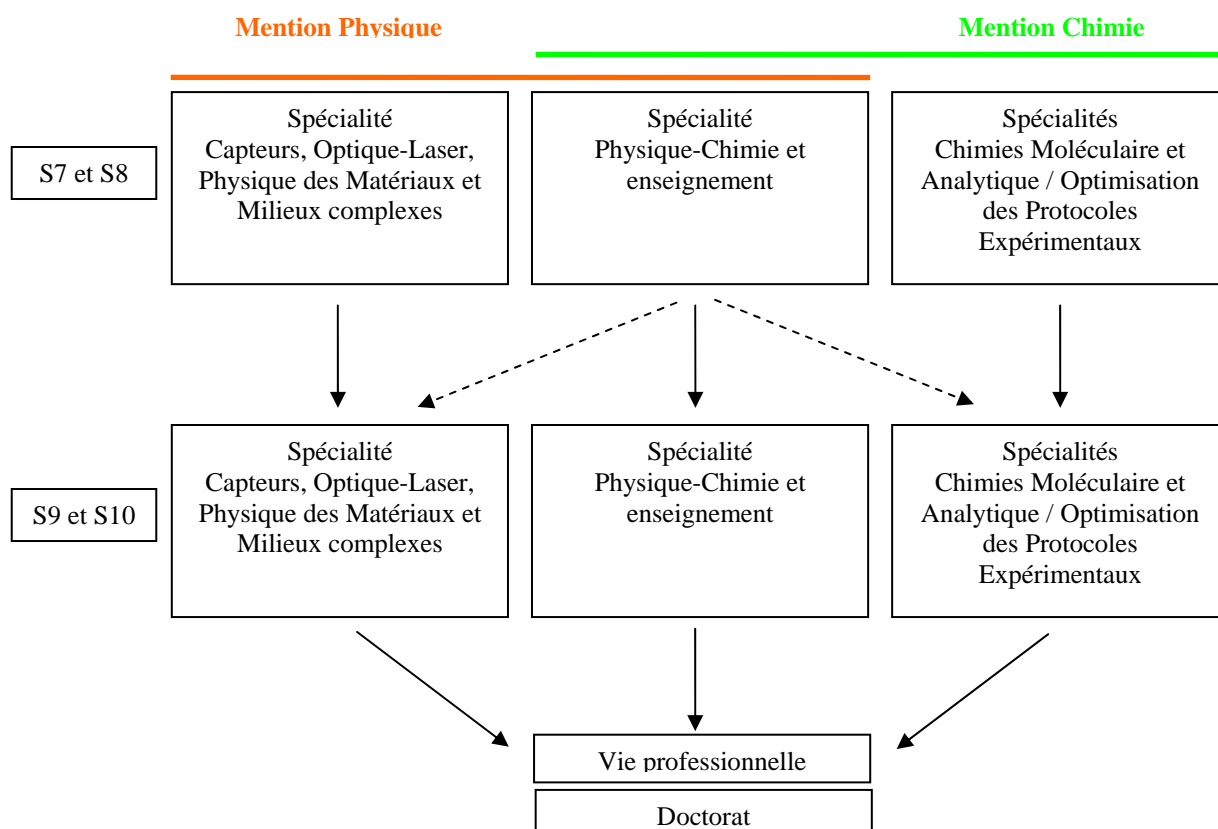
Mention Physique

Mention Chimie

S7 et S8

Spécialité
Capteurs, Optique-Laser, Physique des Matériaux et Milieux complexes

Spécialité
Physique-Chimie et enseignement

Spécialités
Chimies Moléculaire et Analytique / Optimisation des Protocoles Expérimentaux

S9 et S10

Spécialité
Capteurs, Optique-Laser, Physique des Matériaux et Milieux complexes

Spécialité
Physique-Chimie et enseignement

Spécialités
Chimies Moléculaire et Analytique / Optimisation des Protocoles Expérimentaux

Vie professionnelle

Doctorat